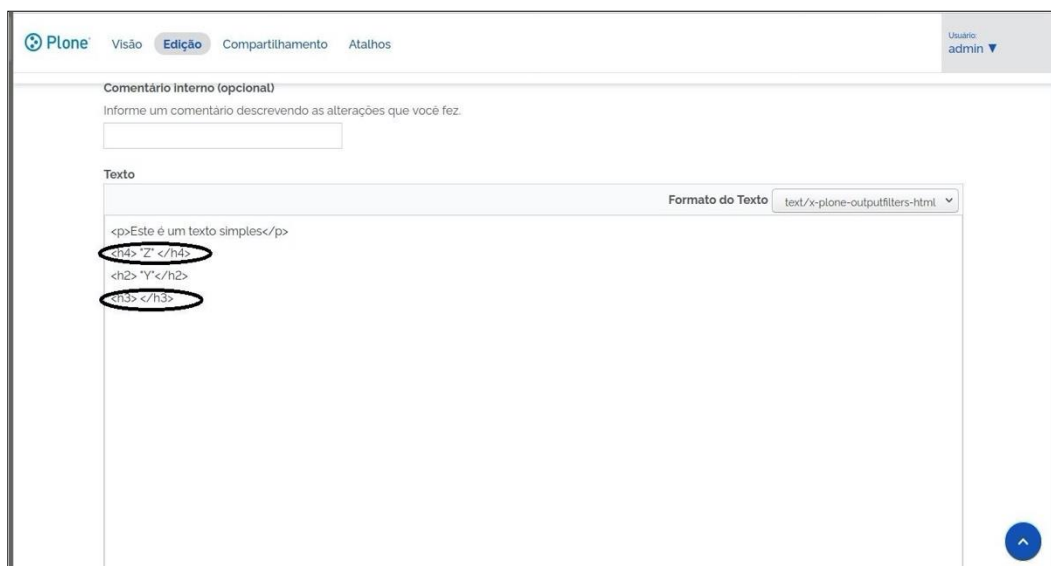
Plone Visão Edição Compartilhamento Atalhos

Usuário: admin ▼

Comentário interno (opcional)

Informe um comentário descrevendo as alterações que você fez.

Texto

Formato do Texto text/x-plone-outputfilters-html

<p>Este é um texto simples</p>
<h4> "Z" </h4>
<h2> "Y"</h2>
<h3> </h3>